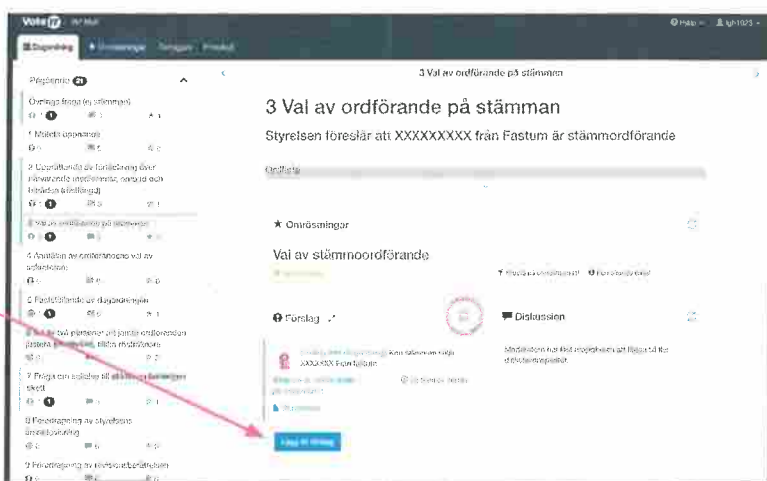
Vote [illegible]

Dagordning | Omröstningar | Frågor | Protokoll

Hjälp | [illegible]

Frågeordning 21

Övriga frågor (ej stämman)

1 Mötets öppnande

2 Upprättande av förteckning över närvarande medlemmar, ombud och biträden (röstlängd)

3 Val av ordförande på stämman

4 Anmälan av ordförandens val av protokollförare

5 Fastställande av dagordningen

6 Val av två justerare att jämte ordföranden justera protokollet, tillika rösträknare

7 Fråga om kallelse till stämman behörigen skett

8 Föredragning av styrelsens årsredovisning

9 Föredragning av revisionsberättelsen

3 Val av ordförande på stämman

3 Val av ordförande på stämman

Styrelsen föreslår att XXXXXXXXX från Fastum är stämmordförande

Omröstningar

Val av stämmoordförande

Förslag

Diskussion

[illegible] XXXXXXXXX från Fastum

Lägg till förslag